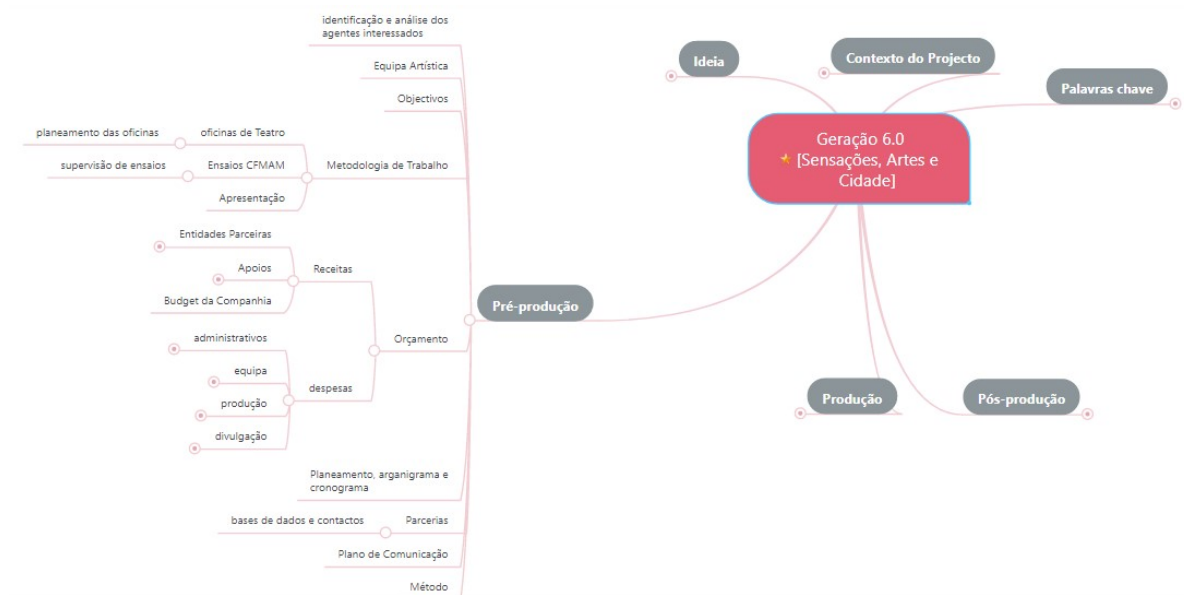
Geração 6.0
[Sensações, Artes e Cidade]

Ideia

Contexto do Projecto

Palavras chave

Produção

Pós-produção

Pré-produção

identificação e análise dos agentes interessados

Equipa Artística

Objectivos

Metodologia de Trabalho

oficinas de Teatro

planeamento das oficinas

Ensaios CFMAM

supervisão de ensaios

Apresentação

Orçamento

Receitas

Entidades Parceiras

Apoios

Budget da Companhia

despesas

administrativos

equipa

produção

divulgação

Planeamento, arganigrama e cronograma

Parcerias

bases de dados e contactos

Plano de Comunicação

Método